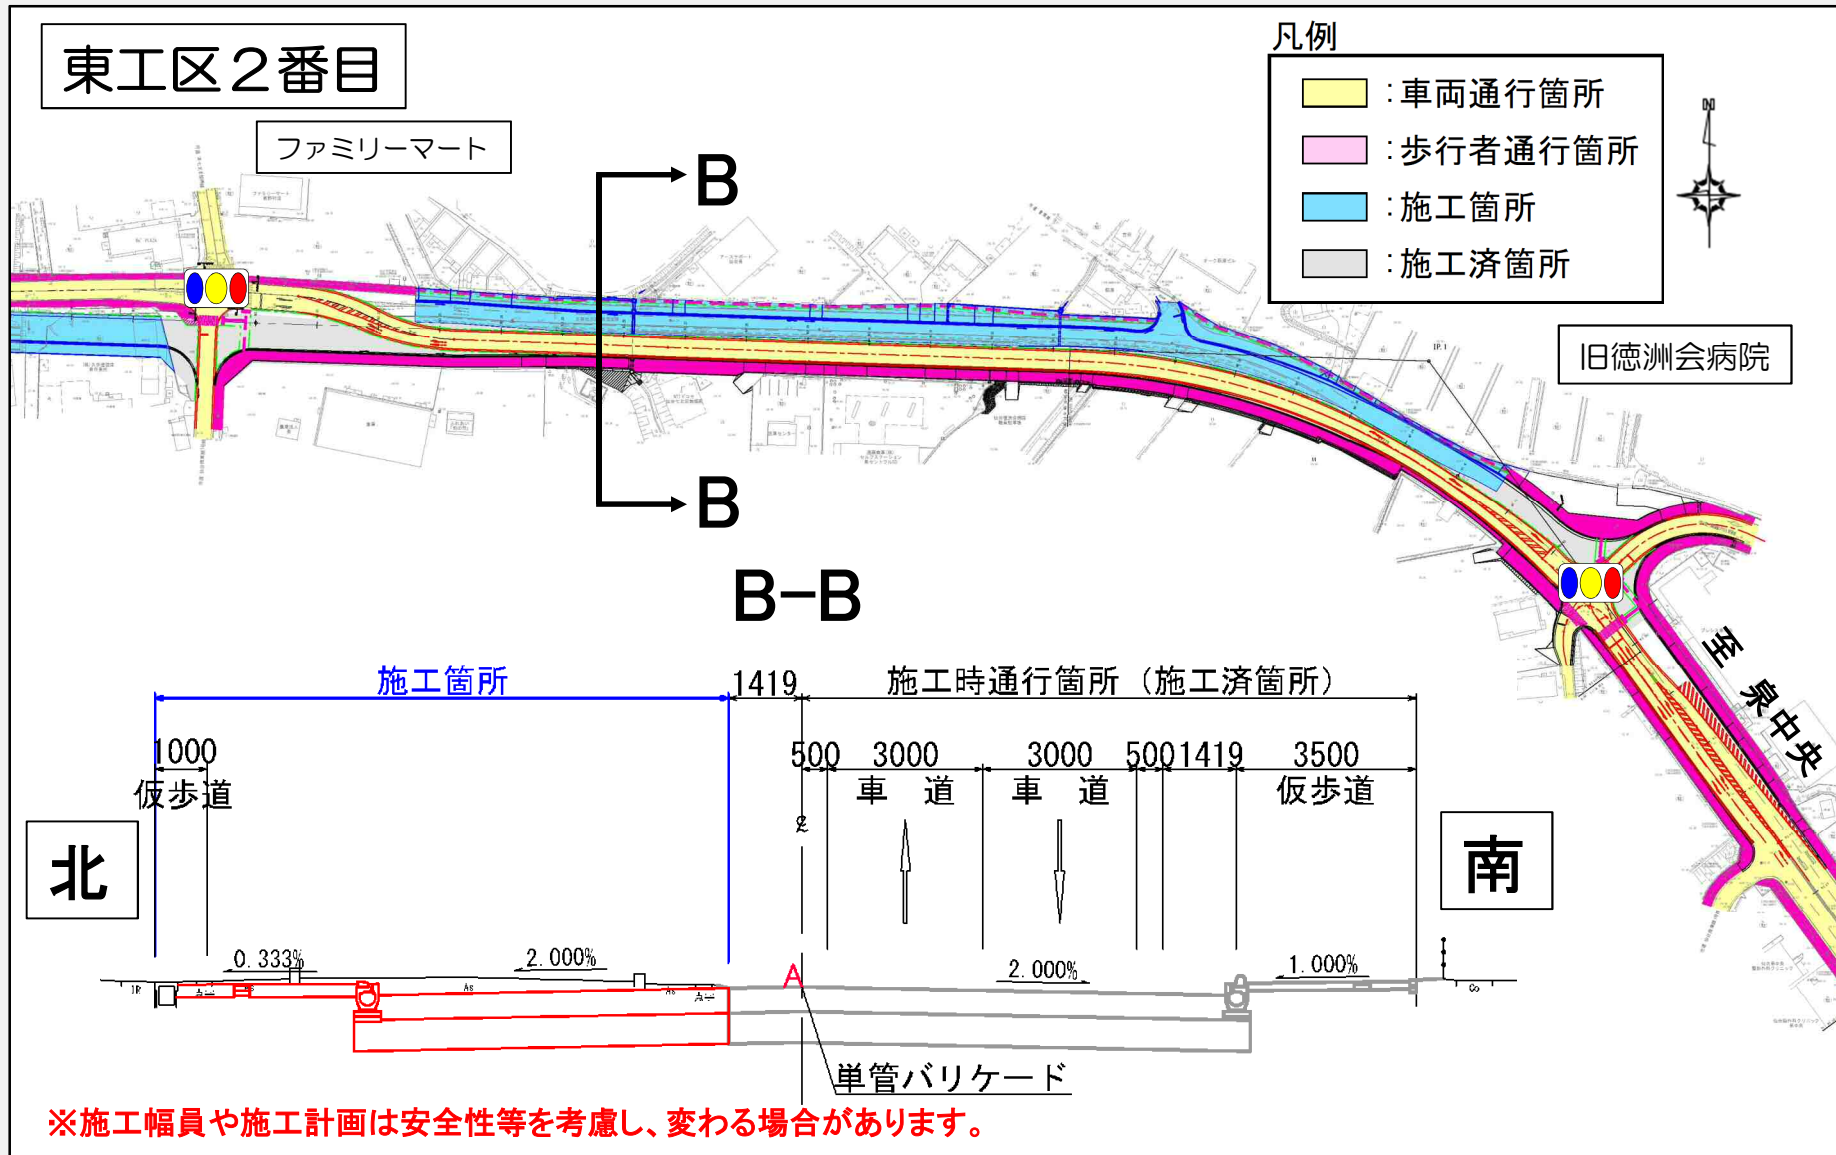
東工区２番目

ファミリーマート

凡例
：車両通行箇所
：歩行者通行箇所
：施工箇所
：施工済箇所

N

B

B

旧徳洲会病院

B-B

至 泉中央

施工箇所

1419

施工時通行箇所（施工済箇所）

1000
仮歩道

500 3000
車 道

3000
車 道

500 1419

3500
仮歩道

北

南

0.333%

2.000%

2.000%

1.000%

単管バリケード

※施工幅員や施工計画は安全性等を考慮し、変わる場合があります。